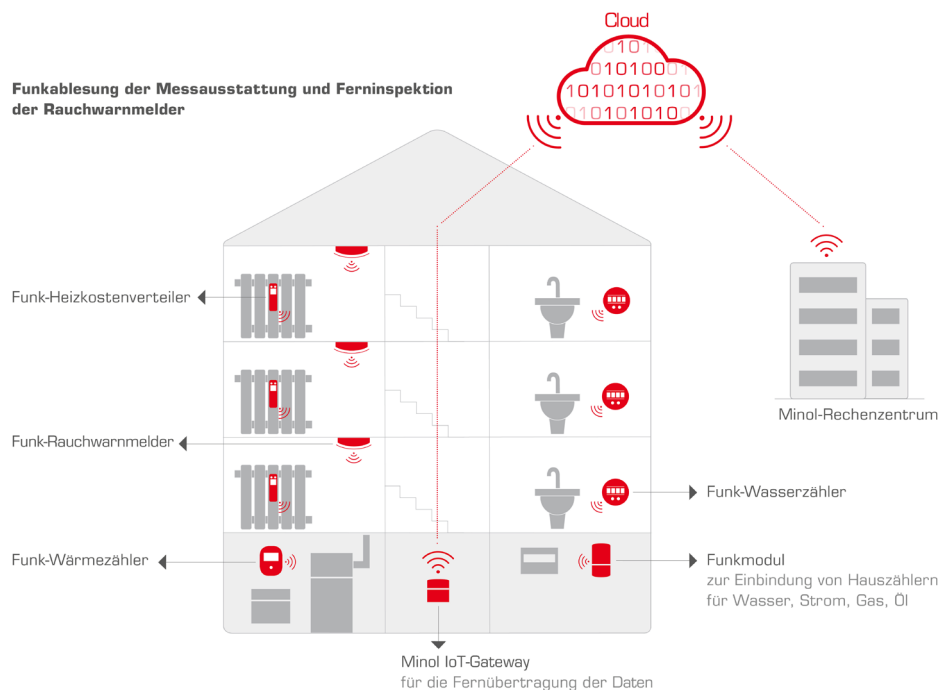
Cloud

0101
010100
1010101010
1010101010

Funkablesung der Messausstattung und Ferninspektion der Rauchwarnmelder

Funk-Heizkostenverteiler

Funk-Rauchwarnmelder

Funk-Wärmezähler

Minol-Rechenzentrum

Funk-Wasserzähler

Funkmodul
zur Einbindung von Hauszählern für Wasser, Strom, Gas, Öl

Minol IoT-Gateway
für die Fernübertragung der Daten